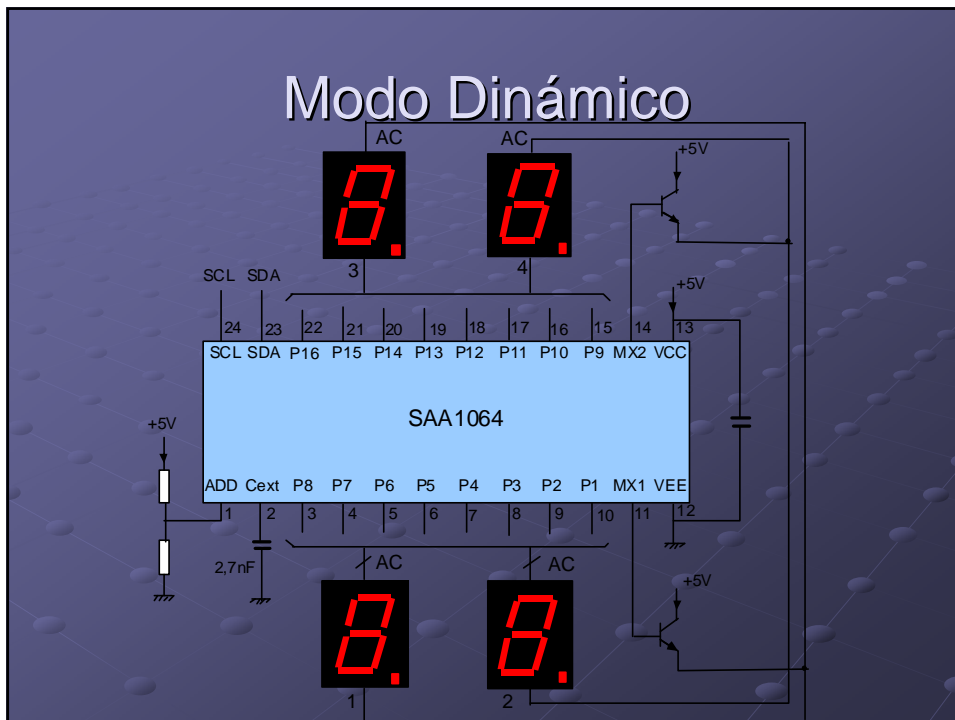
Modo Dinámico

AC
AC
+5V
3
4
+5V
SCL SDA
24 23 22 21 20 19 18 17 16 15 14 13
SCL SDA P16 P15 P14 P13 P12 P11 P10 P9 MX2 VCC
+5V
SAA1064
ADD Cext P8 P7 P6 P5 P4 P3 P2 P1 MX1 VEE
1 2 3 4 5 6 7 8 9 10 11 12
AC
AC
2,7nF
+5V
1
2